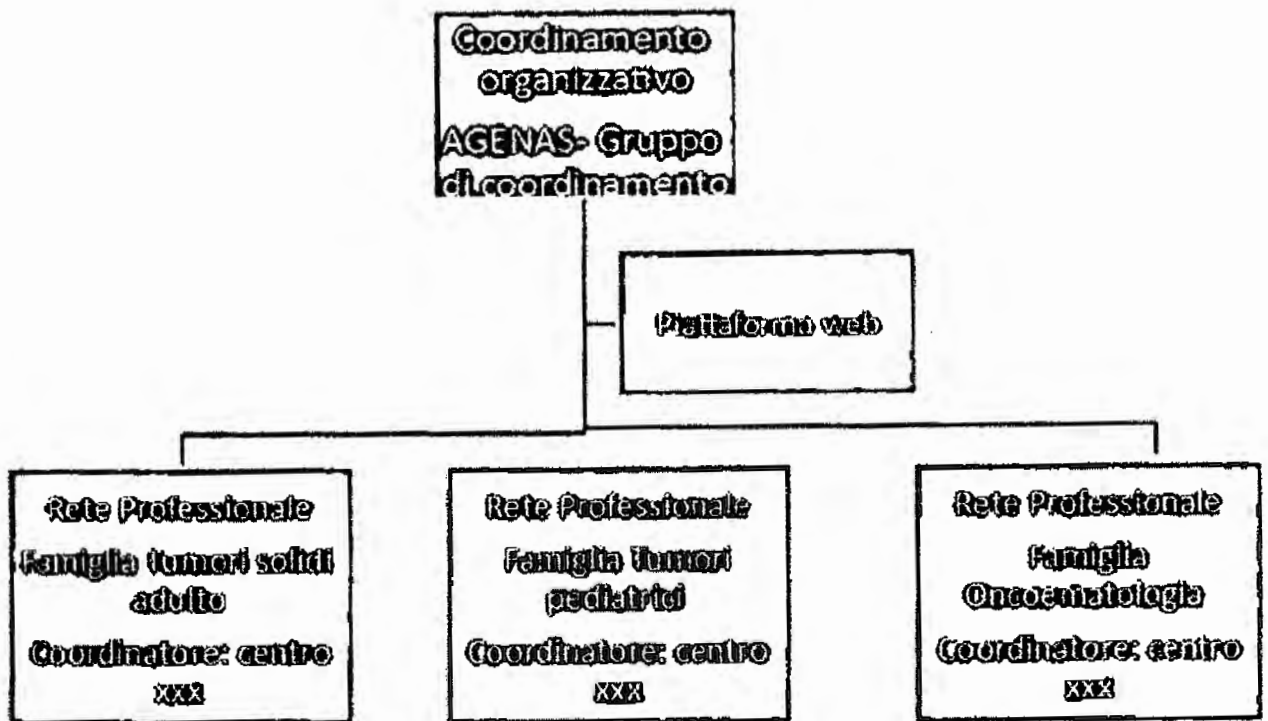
Coordinamento organizzativo

AGENAS- Gruppo di coordinamento

Piattaforma web

Rete Professionale

Famiglia tumori solidi adulto

Coordinatore: centro xxx

Rete Professionale

Famiglia Tumori pediatrici

Coordinatore: centro xxx

Rete Professionale

Famiglia Oncoematologia

Coordinatore: centro xxx